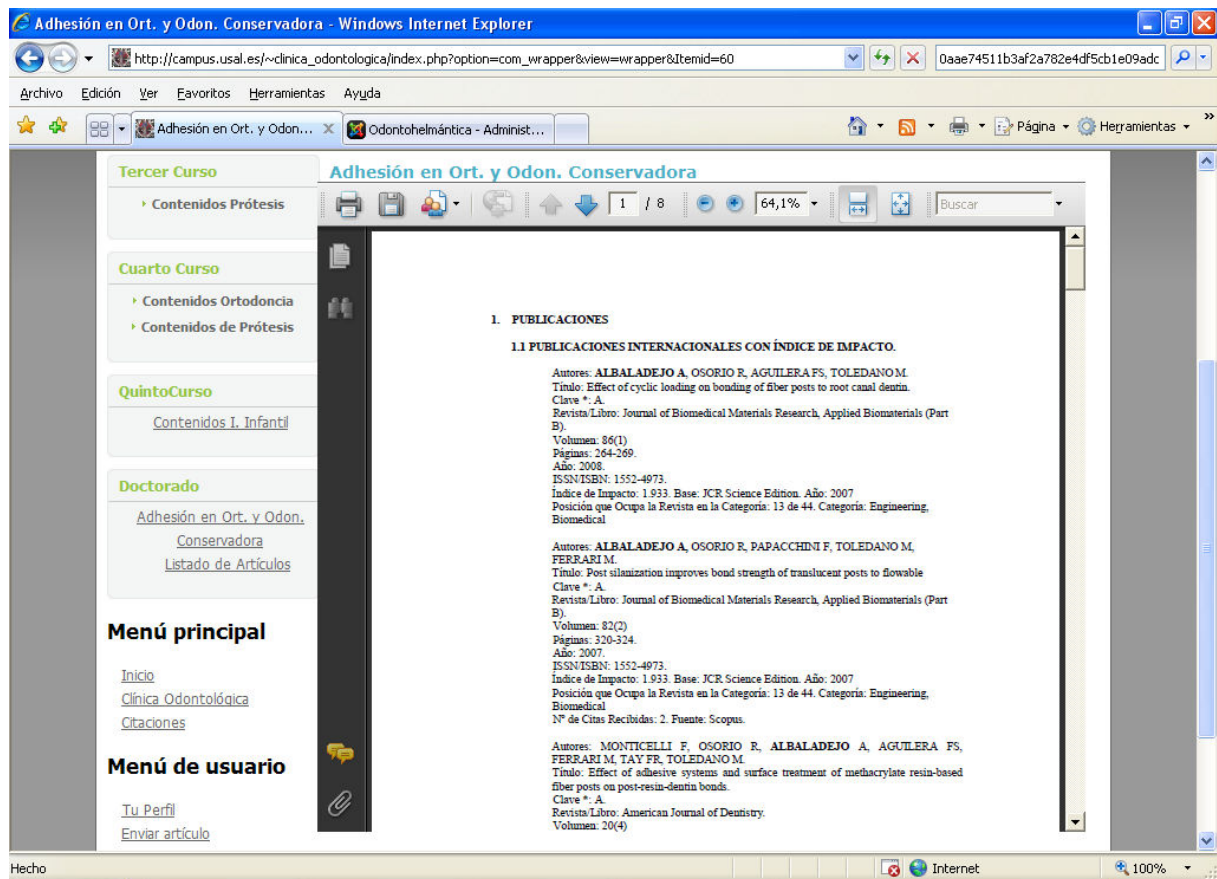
Adhesión en Ort. y Odon. Conservadora - Windows Internet Explorer

http://campus.usal.es/~clinica_odontologica/index.php?option=com_wrapper&view=wrapper&Itemid=60

0aae74511b3af2a782e4df5cb1e09adc

Archivo Edición Ver Favoritos Herramientas Ayuda

Adhesión en Ort. y Odon... Odontohelmántica - Administ...

Página Herramientas

Tercer Curso

Contenidos Prótesis

Cuarto Curso

Contenidos Ortodoncia

Contenidos de Prótesis

QuintoCurso

Contenidos I. Infantil

Doctorado

Adhesión en Ort. y Odon. Conservadora

Listado de Artículos

Menú principal

Inicio

Clínica Odontológica

Citaciones

Menú de usuario

Tu Perfil

Enviar artículo

Adhesión en Ort. y Odon. Conservadora

1 / 8

64,1%

Buscar

1. PUBLICACIONES

1.1 PUBLICACIONES INTERNACIONALES CON ÍNDICE DE IMPACTO.

Autores: ALBALADEJO A, OSORIO R, AGUILERA FS, TOLEDANO M.
Título: Effect of cyclic loading on bonding of fiber posts to root canal dentin.
Clave *: A.
Revista/Libro: Journal of Biomedical Materials Research, Applied Biomaterials (Part B).
Volumen: 86(1)
Páginas: 264-269.
Año: 2008.
ISSN/ISBN: 1552-4973.
Indice de Impacto: 1.933. Base: JCR Science Edition. Año: 2007
Posición que Ocupa la Revista en la Categoría: 13 de 44. Categoría: Engineering, Biomedical

Autores: ALBALADEJO A, OSORIO R, PAPACCHINI F, TOLEDANO M, FERRARI M.
Título: Post silanization improves bond strength of translucent posts to flowable
Clave *: A.
Revista/Libro: Journal of Biomedical Materials Research, Applied Biomaterials (Part B).
Volumen: 82(2)
Páginas: 320-324.
Año: 2007.
ISSN/ISBN: 1552-4973.
Indice de Impacto: 1.933. Base: JCR Science Edition. Año: 2007
Posición que Ocupa la Revista en la Categoría: 13 de 44. Categoría: Engineering, Biomedical
Nº de Citas Recibidas: 2. Fuente: Scopus.

Autores: MONTICELLI F, OSORIO R, ALBALADEJO A, AGUILERA FS, FERRARI M, TAY FR, TOLEDANO M.
Título: Effect of adhesive systems and surface treatment of methacrylate resin-based fiber posts on post-resin-dentin bonds.
Clave *: A.
Revista/Libro: American Journal of Dentistry.
Volumen: 20(4)

Hecho

Internet

100%